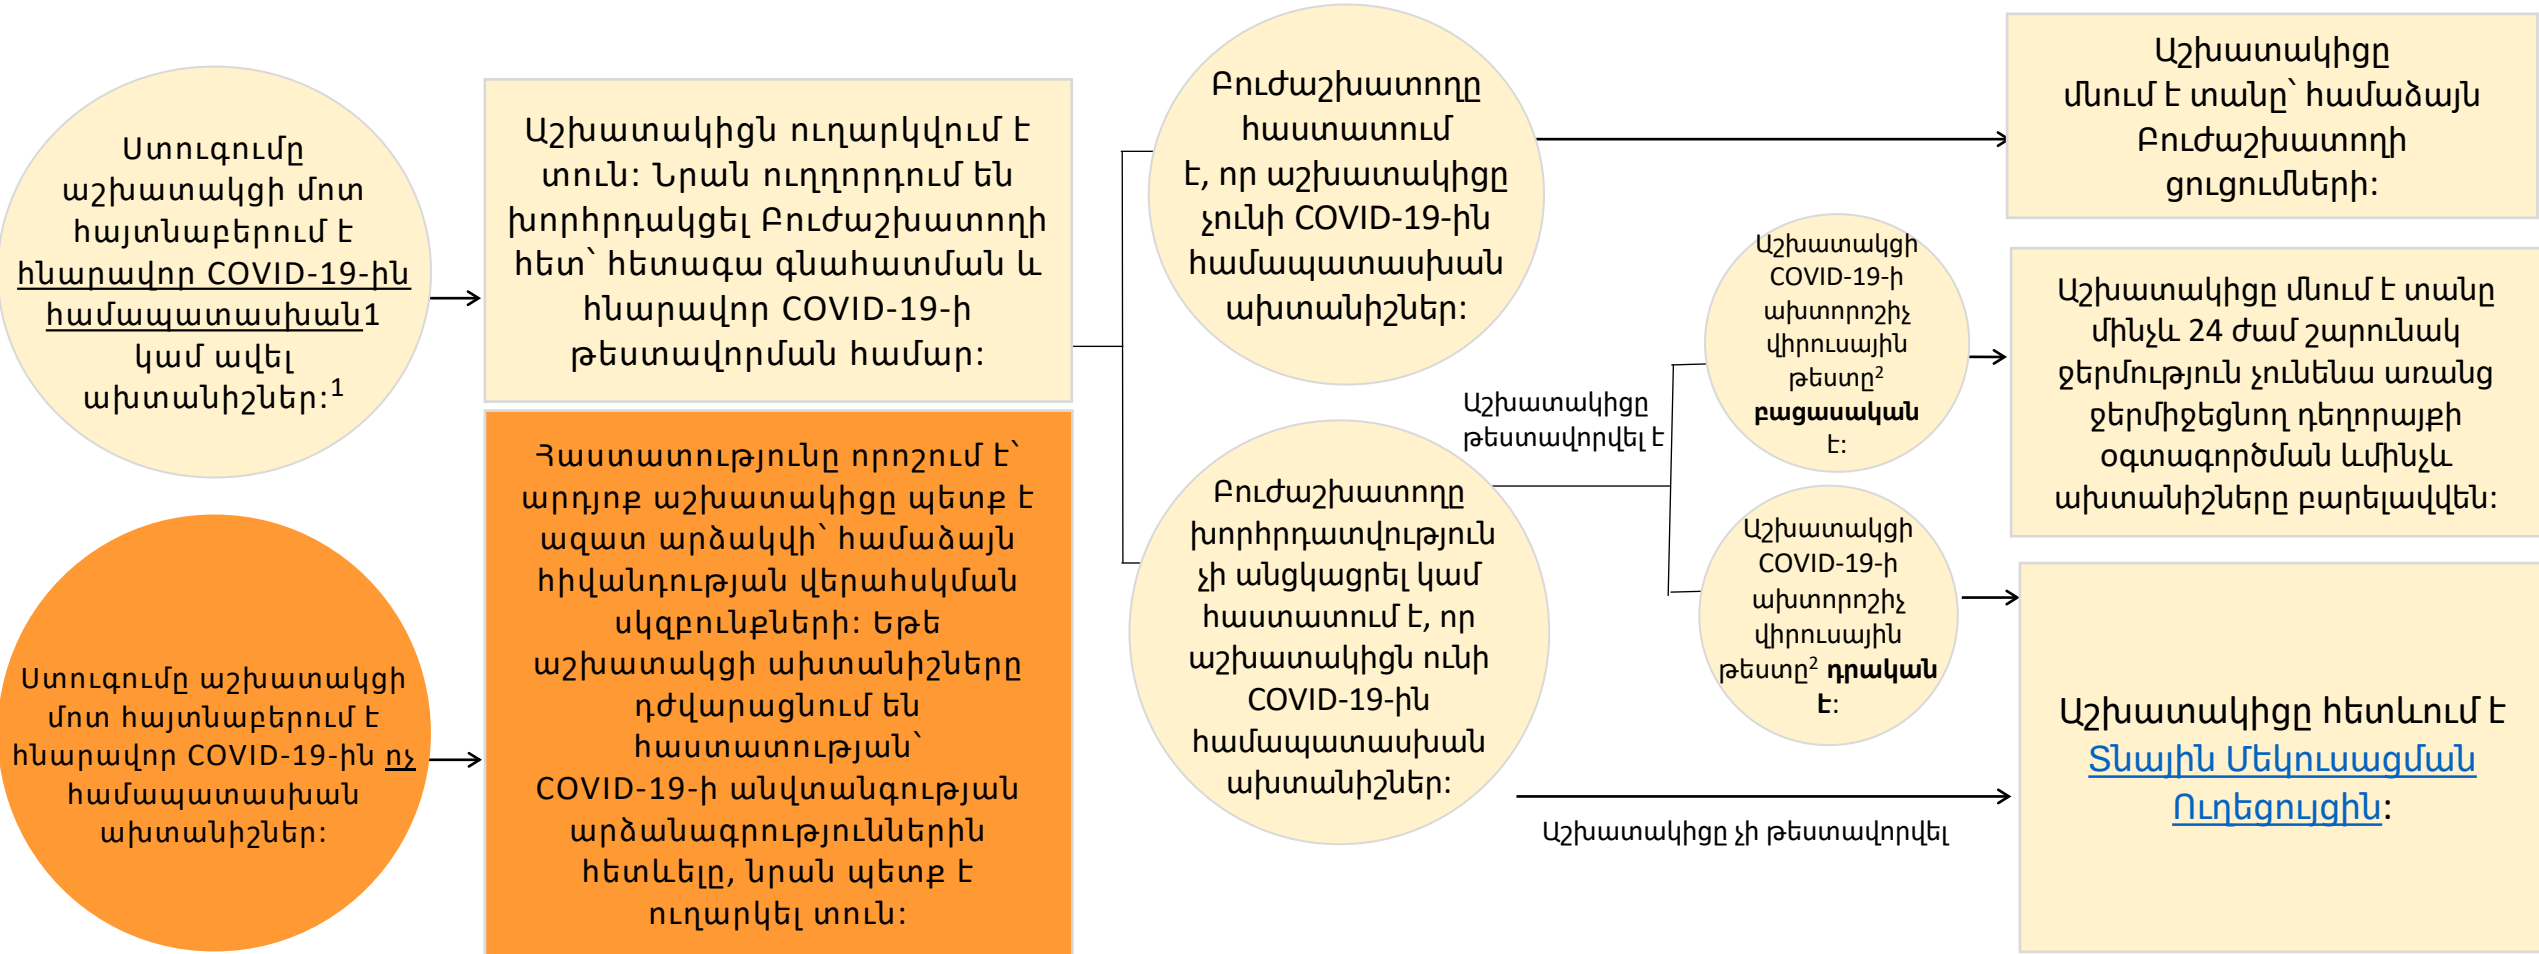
Ստուգումը աշխատակցի մոտ հայտնաբերում է հնարավոր COVID-19-ին համապատասխան1 կամ ավել ախտանիշներ:$^1$

Աշխատակիցն ուղարկվում է տուն: Նրան ուղղորդում են խորհրդակցել Բուժաշխատողի հետ՝ հետագա գնահատման և հնարավոր COVID-19-ի թեստավորման համար:

Բուժաշխատողը հաստատում է, որ աշխատակիցը չունի COVID-19-ին համապատասխան ախտանիշներ:

Աշխատակիցը մնում է տանը՝ համաձայն Բուժաշխատողի ցուցումների:

Աշխատակիցը թեստավորվել է

Աշխատակցի COVID-19-ի ախտորոշիչ վիրուսային թեստը$^2$ **բացասական** է:

Աշխատակիցը մնում է տանը մինչև 24 ժամ շարունակ ջերմություն չունենա առանց ջերմիջեցնող դեղորայքի օգտագործման և մինչև ախտանիշները բարելավվեն:

Բուժաշխատողը խորհրդատվություն չի անցկացրել կամ հաստատում է, որ աշխատակիցն ունի COVID-19-ին համապատասխան ախտանիշներ:

Աշխատակցի COVID-19-ի ախտորոշիչ վիրուսային թեստը$^2$ **դրական է**:

Աշխատակիցը հետևում է Տնային Մեկուսացման Ուղեցույցին:

Աշխատակիցը չի թեստավորվել

Ստուգումը աշխատակցի մոտ հայտնաբերում է հնարավոր COVID-19-ին ոչ համապատասխան ախտանիշներ:

Հաստատությունը որոշում է՝ արդյոք աշխատակիցը պետք է ազատ արձակվի՝ համաձայն հիվանդության վերահսկման սկզբունքների: Եթե աշխատակցի ախտանիշները դժվարացնում են հաստատության՝ COVID-19-ի անվտանգության արձանագրություններին հետևելը, նրան պետք է ուղարկել տուն: